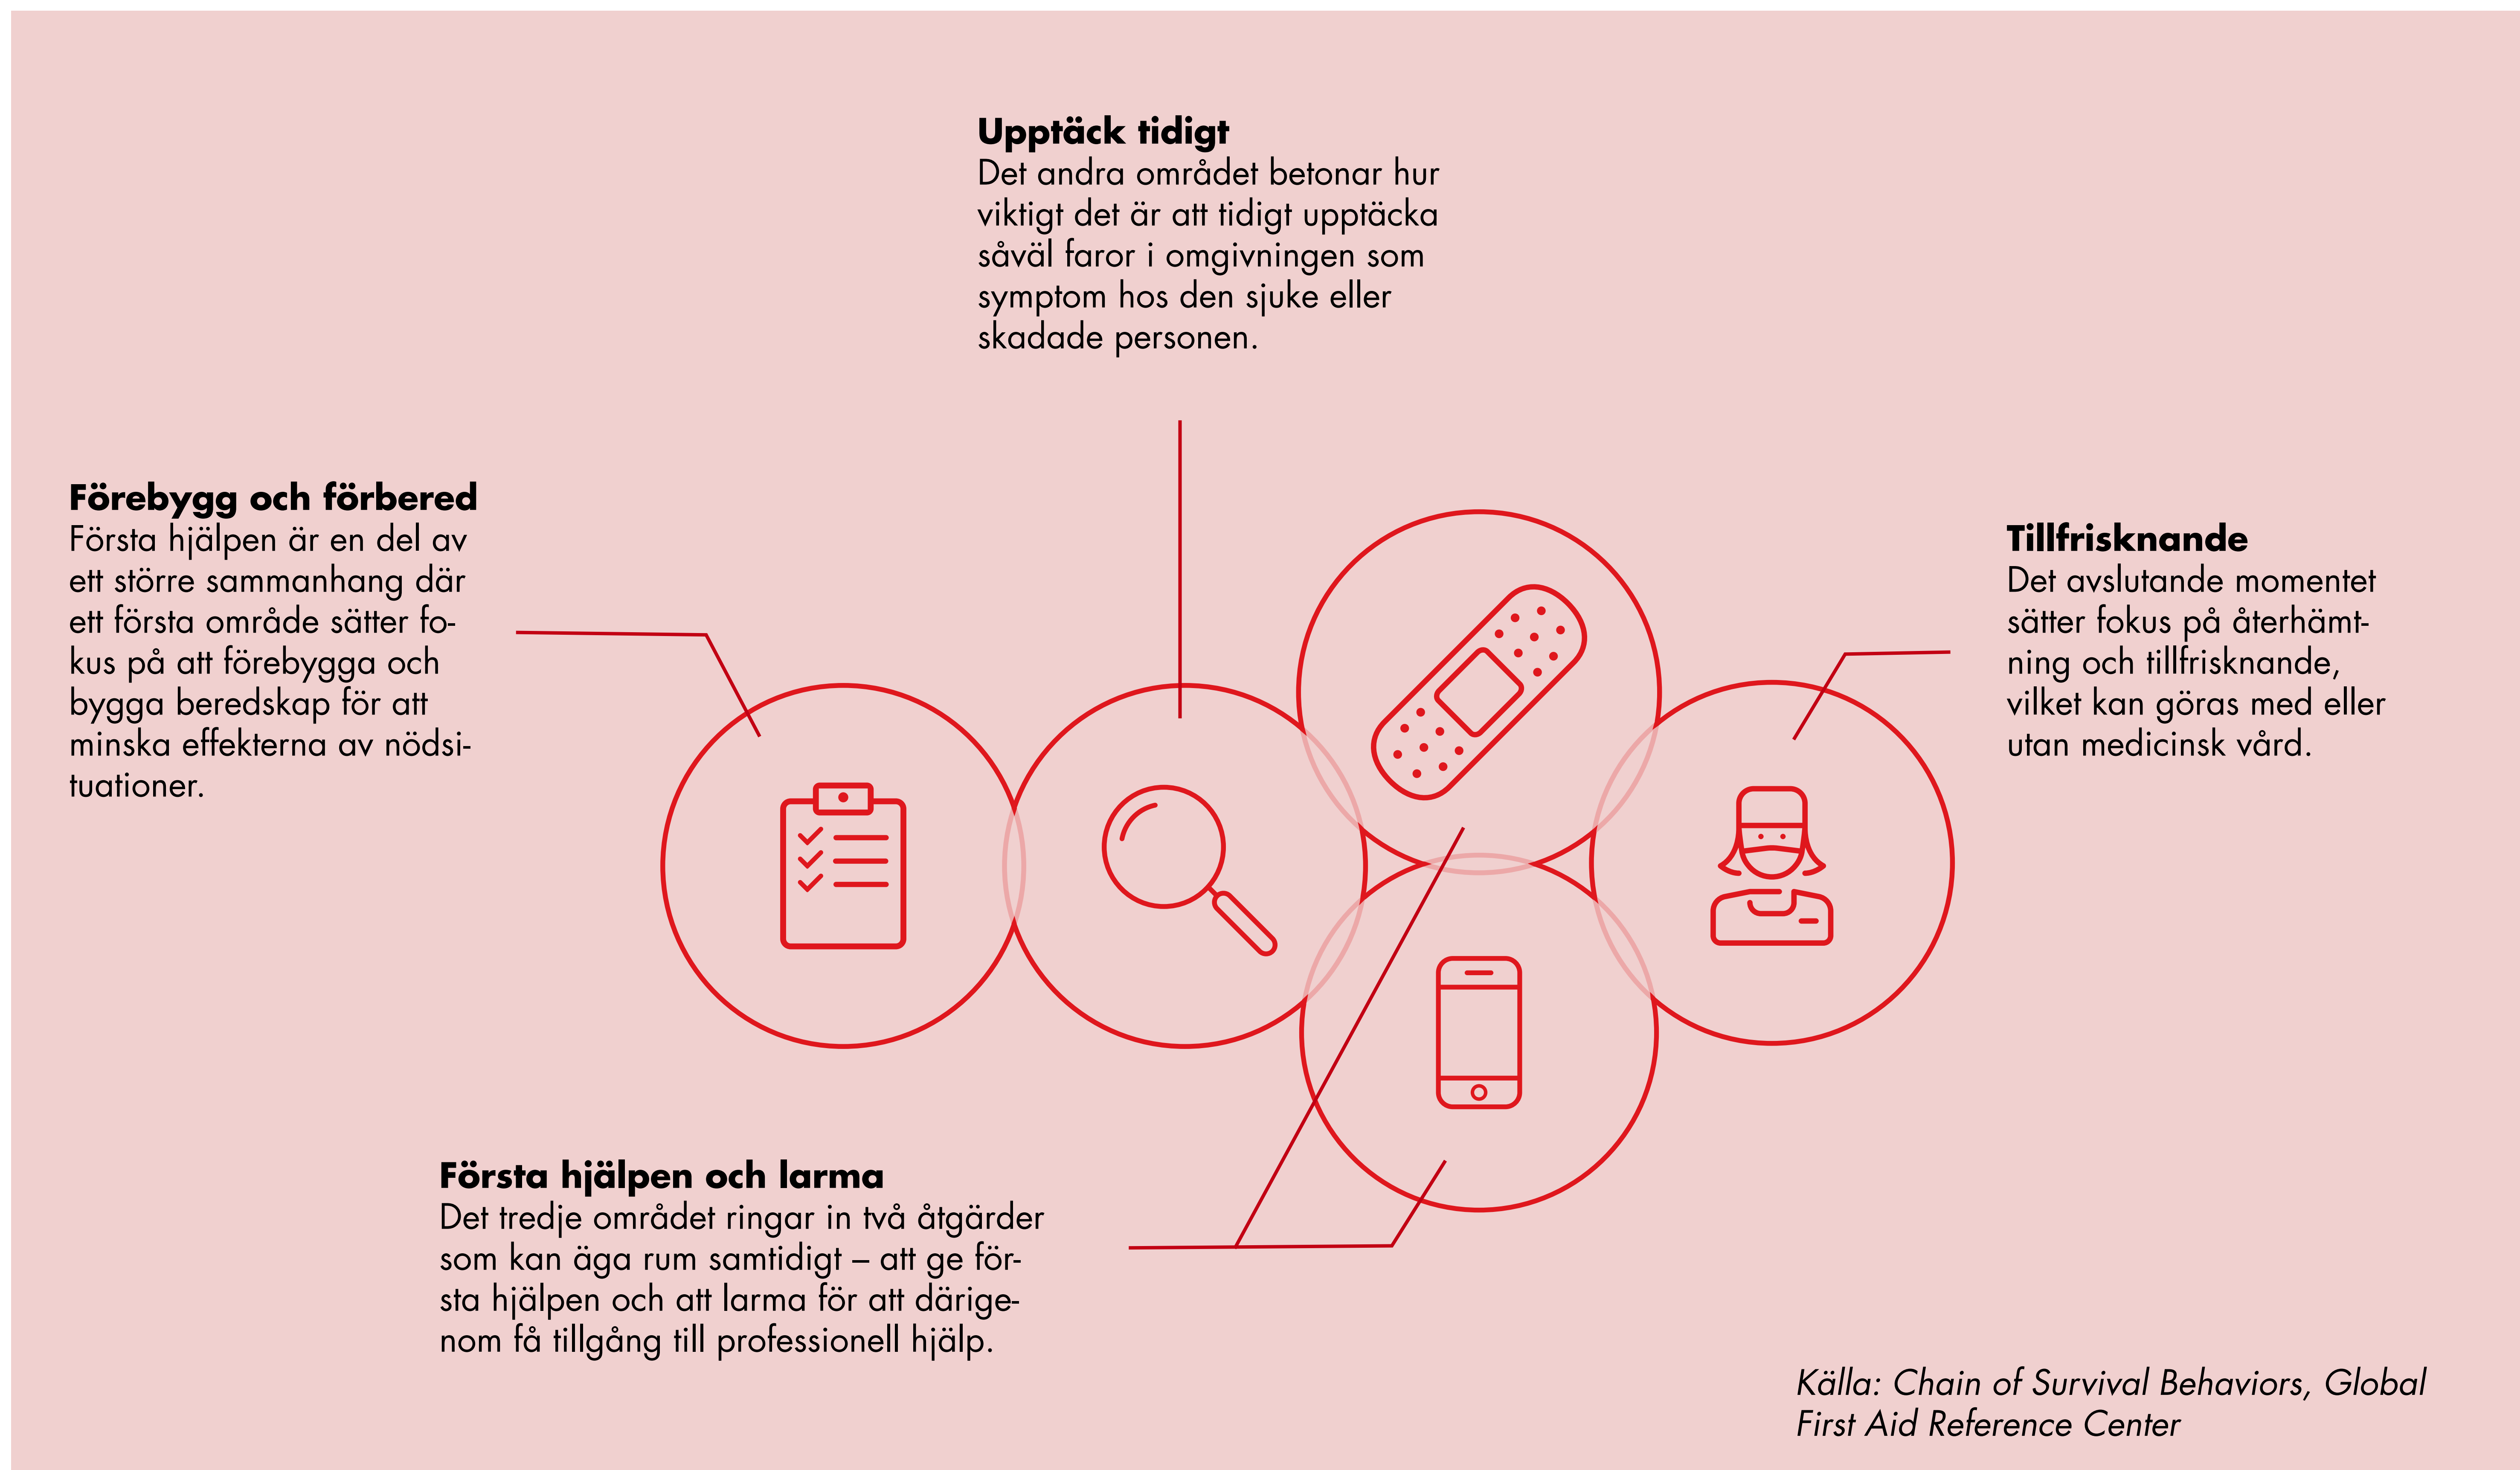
**Upptäck tidigt**
Det andra området betonar hur viktigt det är att tidigt upptäcka såväl faror i omgivningen som symptom hos den sjuke eller skadade personen.

**Förebygg och förbered**
Första hjälpen är en del av ett större sammanhang där ett första område sätter fokus på att förebygga och bygga beredskap för att minska effekterna av nödsituationer.

**Tillfrisknande**
Det avslutande momentet sätter fokus på återhämtning och tillfrisknande, vilket kan göras med eller utan medicinsk vård.

**Första hjälpen och larma**
Det tredje området ringar in två åtgärder som kan äga rum samtidigt – att ge första hjälpen och att larma för att därigenom få tillgång till professionell hjälp.

*Källa: Chain of Survival Behaviors, Global First Aid Reference Center*